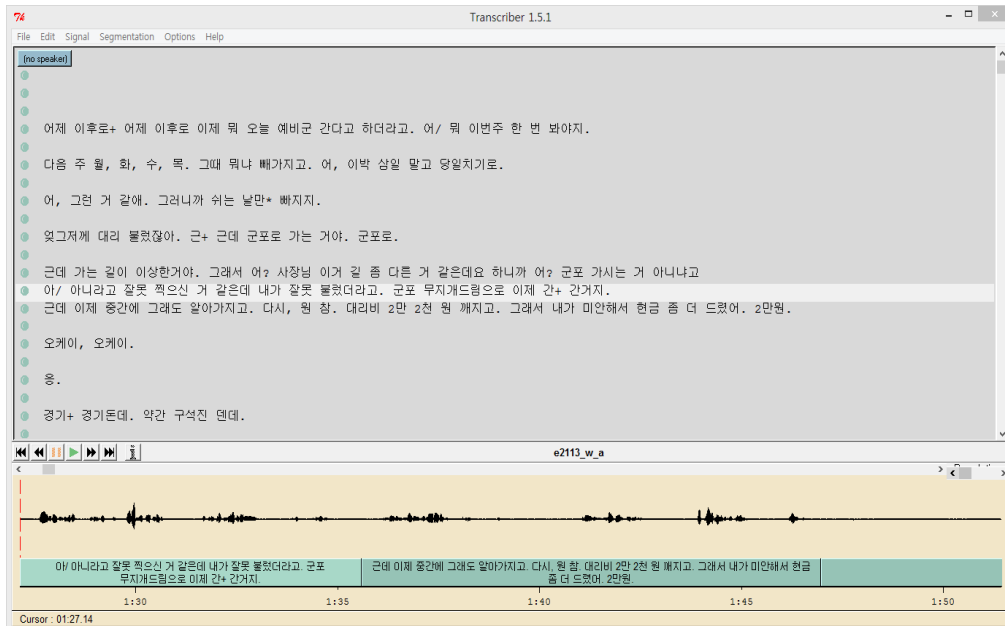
Transcriber 1.5.1

File Edit Signal Segmentation Options Help

(no speaker)

어제 이후로+ 어제 이후로 이제 뭐 오늘 예비군 간다고 하더라고. 어/ 뭐 이번주 한 번 봐야지.

다음 주 월, 화, 수, 목. 그때 뭐냐 빼가지고. 어, 이박 삼일 말고 당일치기로.

어, 그런 거 같애. 그러니까 쉬는 날만* 빠지지.

엊그저께 대리 불렀잖아. 근+ 근데 군포로 가는 거야. 군포로.

근데 가는 길이 이상한거야. 그래서 어? 사장님 이거 길 좀 다른 거 같은데요 하니까 어? 군포 가시는 거 아니냐고
아/ 아니라고 잘못 찍으신 거 같은데 내가 잘못 불렀더라고. 군포 무지개드림으로 이제 간+ 간거지.
근데 이제 중간에 그래도 알아가지고. 다시, 원 참. 대리비 2만 2천 원 깨지고. 그래서 내가 미안해서 현금 좀 더 드렸어. 2만원.

오케이, 오케이.

응.

경기+ 경기돈데. 약간 구석진 덴데.

e2113_w_a

아/ 아니라고 잘못 찍으신 거 같은데 내가 잘못 불렀더라고. 군포 무지개드림으로 이제 간+ 간거지.

근데 이제 중간에 그래도 알아가지고. 다시, 원 참. 대리비 2만2천 원 깨지고. 그래서 내가 미안해서 현금 좀 더 드렸어. 2만원.

1:30 1:35 1:40 1:45 1:50

Cursor : 01:27.14